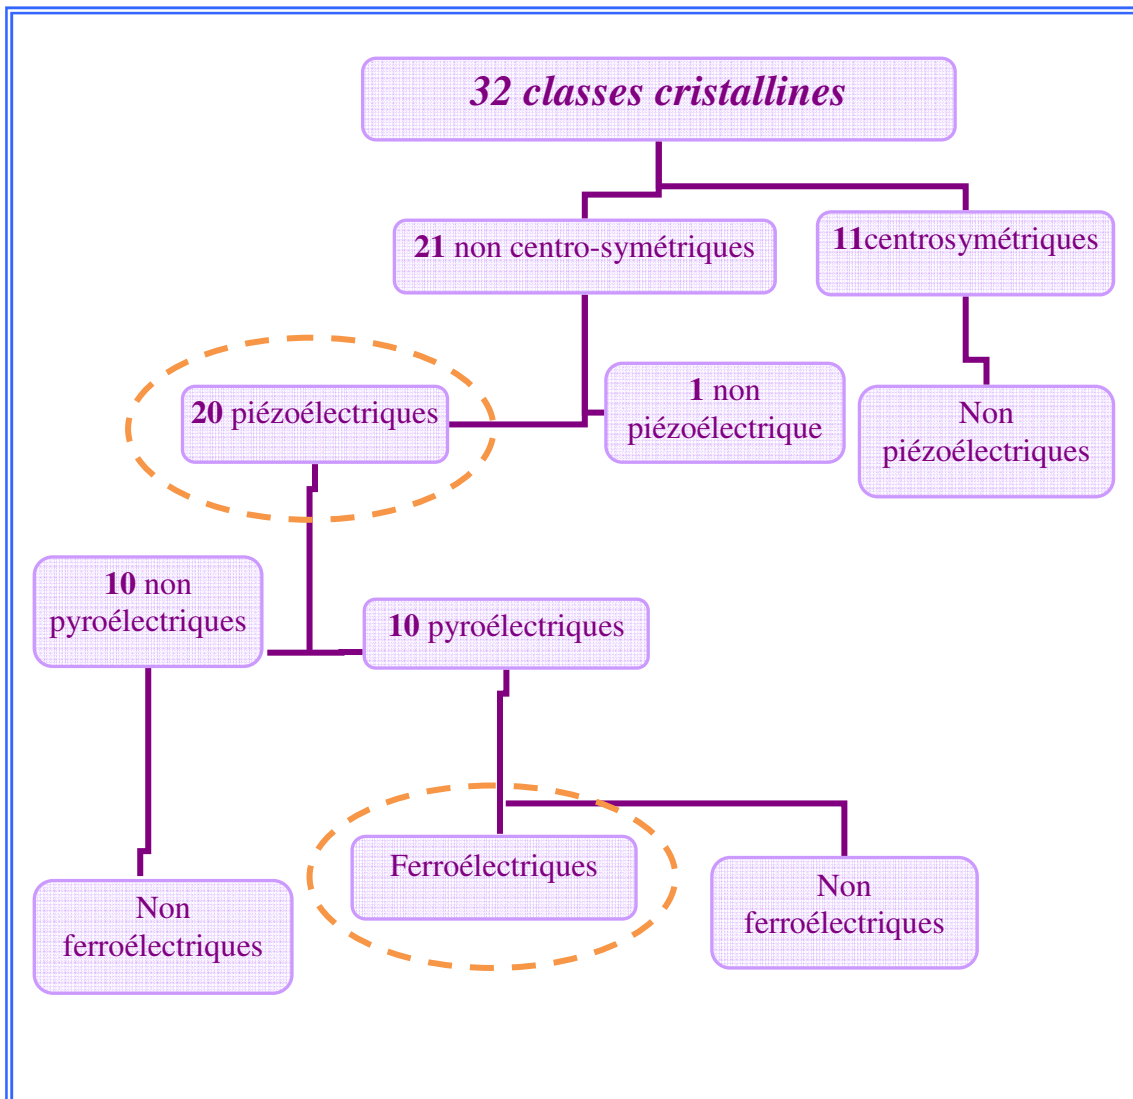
32 classes cristallines

21 non centro-symétriques

11centrosymétriques

20 piézoélectriques

1 non piézoélectrique

Non piézoélectriques

10 non pyroélectriques

10 pyroélectriques

Non ferroélectriques

Ferroélectriques

Non ferroélectriques